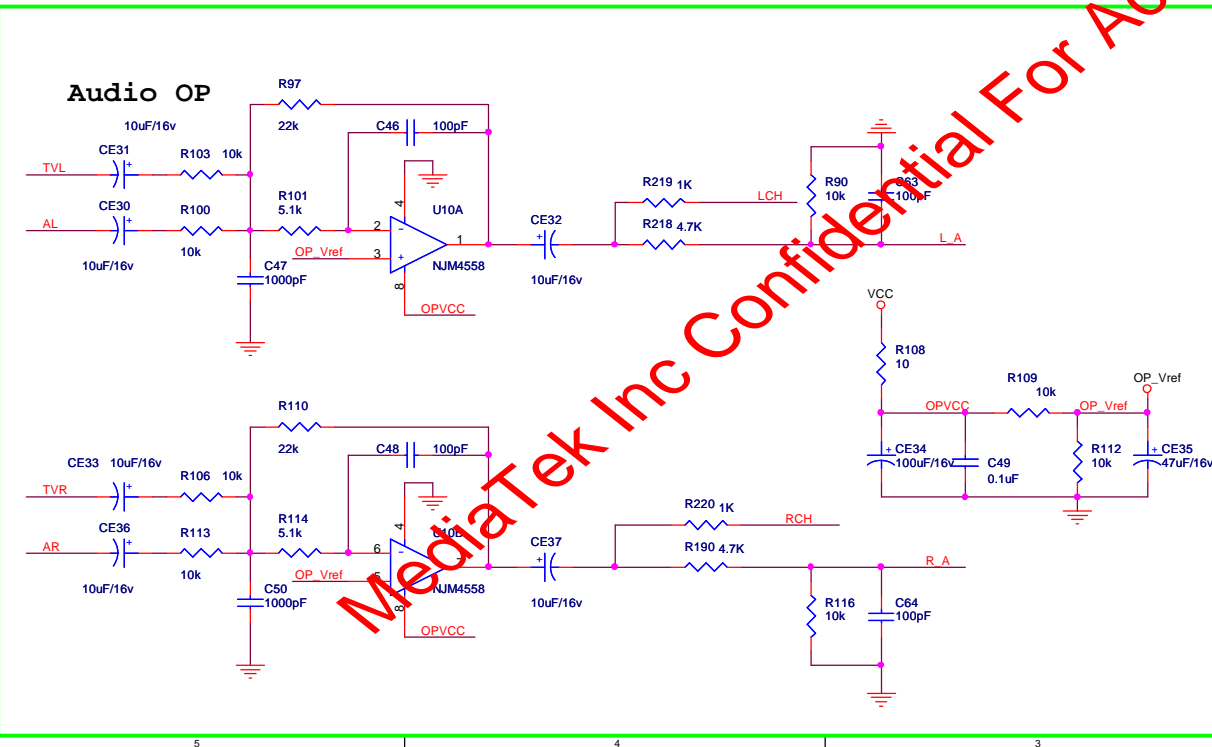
Audio OP

R97
22k
10uF/16v
CE31
R103 10k
C46 100pF
TVL
R101
5.1k
CE30
R100
AL
10k
10uF/16v
2
3
4
8
1
U10A
NJM4558
OP_Vref
C47
1000pF
OPVCC
CE32
10uF/16v
R219 1K
R218 4.7K
LCH
R90
10k
C63
100pF
L_A

VCC
R108
10
R109
10k
OPVCC
OP_Vref
OP_Vref
CE34
100uF/16v
C49
0.1uF
R112
10k
CE35
47uF/16v

R110
22k
C48 100pF
CE33 10uF/16v
R106 10k
TVR
CE36
R113
AR
10k
10uF/16v
R114
5.1k
6
5
4
8
U10B
NJM4558
OP_Vref
C50
1000pF
OPVCC
CE37
10uF/16v
R220 1K
RCH
R190 4.7K
R_A
R116
10k
C64
100pF

5
4
3

MediaTek Inc Confidential For A